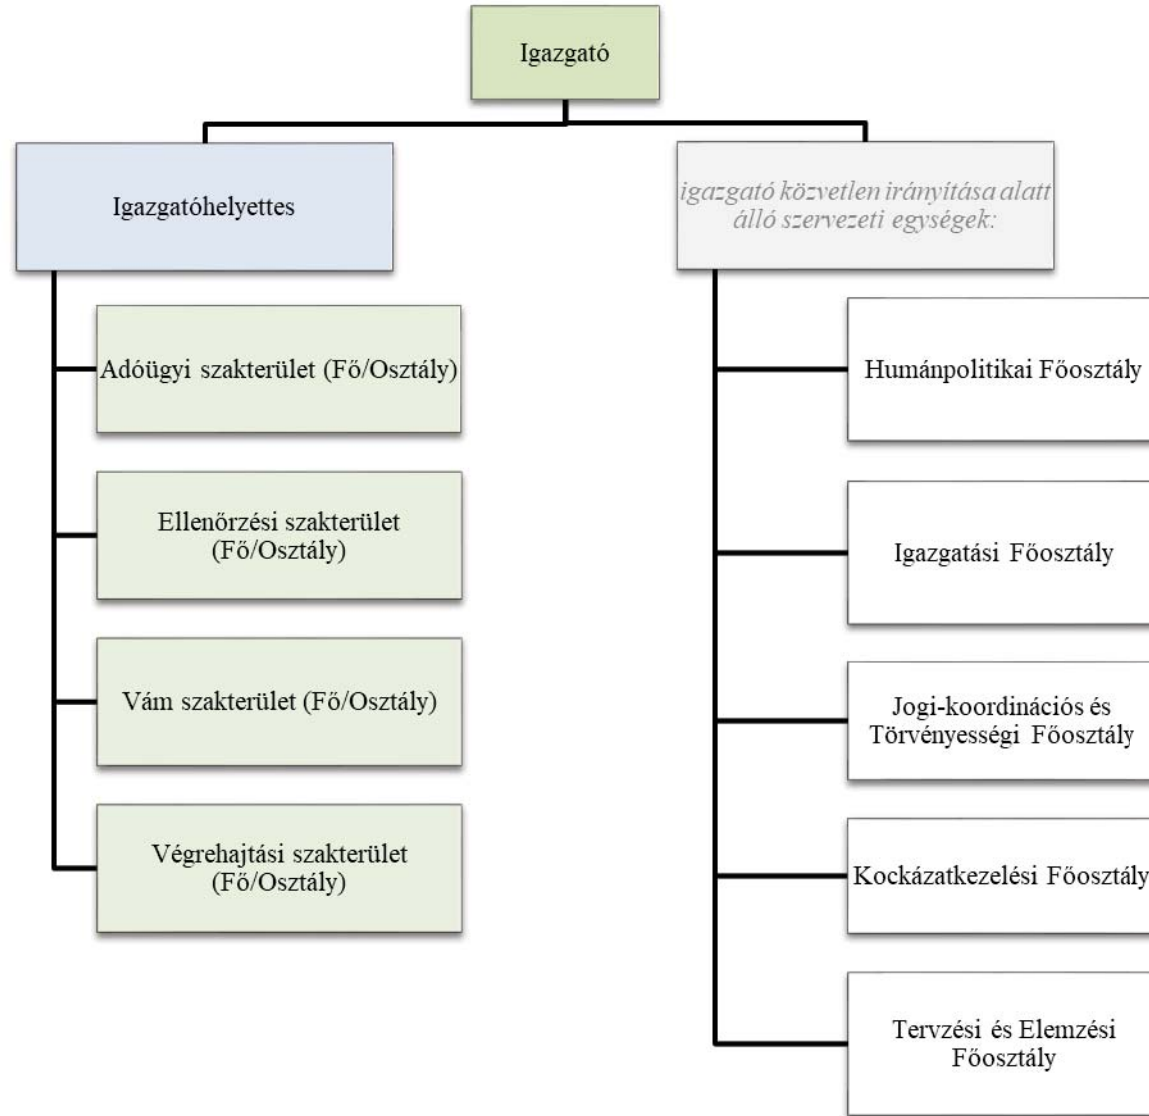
Igazgató

Igazgatóhelyettes

Adóügyi szakterület (Fő/Osztály)

Ellenőrzési szakterület (Fő/Osztály)

Vám szakterület (Fő/Osztály)

Végrehajtási szakterület (Fő/Osztály)

igazgató közvetlen irányítása alatt álló szervezeti egységek:

Humánpolitikai Főosztály

Igazgatási Főosztály

Jogi-koordinációs és Törvényességi Főosztály

Kockázatkezelési Főosztály

Tervzési és Elemzési Főosztály